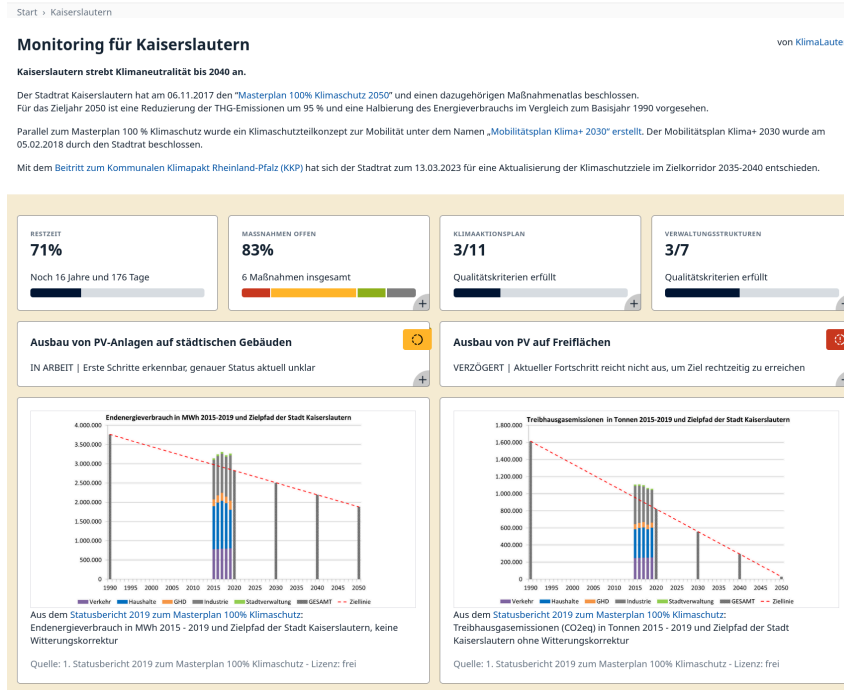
Start › Kaiserslautern

Monitoring für Kaiserslautern

von KlimaLaute

Kaiserslautern strebt Klimaneutralität bis 2040 an.

Der Stadtrat Kaiserslautern hat am 06.11.2017 den "Masterplan 100% Klimaschutz 2050" und einen dazugehörigen Maßnahmenatlas beschlossen. Für das Zieljahr 2050 ist eine Reduzierung der THG-Emissionen um 95 % und eine Halbierung des Energieverbrauchs im Vergleich zum Basisjahr 1990 vorgesehen.

Parallel zum Masterplan 100 % Klimaschutz wurde ein Klimaschutzteilkonzept zur Mobilität unter dem Namen „Mobilitätsplan Klima+ 2030" erstellt. Der Mobilitätsplan Klima+ 2030 wurde am 05.02.2018 durch den Stadtrat beschlossen.

Mit dem Beitritt zum Kommunalen Klimapakt Rheinland-Pfalz (KKP) hat sich der Stadtrat zum 13.03.2023 für eine Aktualisierung der Klimaschutzziele im Zielkorridor 2035-2040 entschieden.

RESTZEIT
71%
Noch 16 Jahre und 176 Tage

MASSNAHMEN OFFEN
83%
6 Maßnahmen insgesamt

KLIMAAKTIONSPLAN
3/11
Qualitätskriterien erfüllt

VERWALTUNGSSTRUKTUREN
3/7
Qualitätskriterien erfüllt

Ausbau von PV-Anlagen auf städtischen Gebäuden
IN ARBEIT | Erste Schritte erkennbar, genauer Status aktuell unklar

Ausbau von PV auf Freiflächen
VERZÖGERT | Aktueller Fortschritt reicht nicht aus, um Ziel rechtzeitig zu erreichen

Endenergieverbrauch in MWh 2015-2019 und Zielpfad der Stadt Kaiserslautern
4.000.000
3.500.000
3.000.000
2.500.000
2.000.000
1.500.000
1.000.000
500.000
0
1990 1995 2000 2005 2010 2015 2020 2025 2030 2035 2040 2045 2050
Verkehr Haushalte GHD Industrie Stadtverwaltung GESAMT Ziellinie

Aus dem Statusbericht 2019 zum Masterplan 100% Klimaschutz: Endenergieverbrauch in MWh 2015 - 2019 und Zielpfad der Stadt Kaiserslautern, keine Witterungskorrektur

Quelle: 1. Statusbericht 2019 zum Masterplan 100% Klimaschutz - Lizenz: frei

Treibhausgasemissionen in Tonnen 2015-2019 und Zielpfad der Stadt Kaiserslautern
1.800.000
1.600.000
1.400.000
1.200.000
1.000.000
800.000
600.000
400.000
200.000
0
1990 1995 2000 2005 2010 2015 2020 2025 2030 2035 2040 2045 2050
Verkehr Haushalte GHD Industrie Stadtverwaltung GESAMT Ziellinie

Aus dem Statusbericht 2019 zum Masterplan 100% Klimaschutz: Treibhausgasemissionen (CO2eq) in Tonnen 2015 - 2019 und Zielpfad der Stadt Kaiserslautern ohne Witterungskorrektur

Quelle: 1. Statusbericht 2019 zum Masterplan 100% Klimaschutz - Lizenz: frei